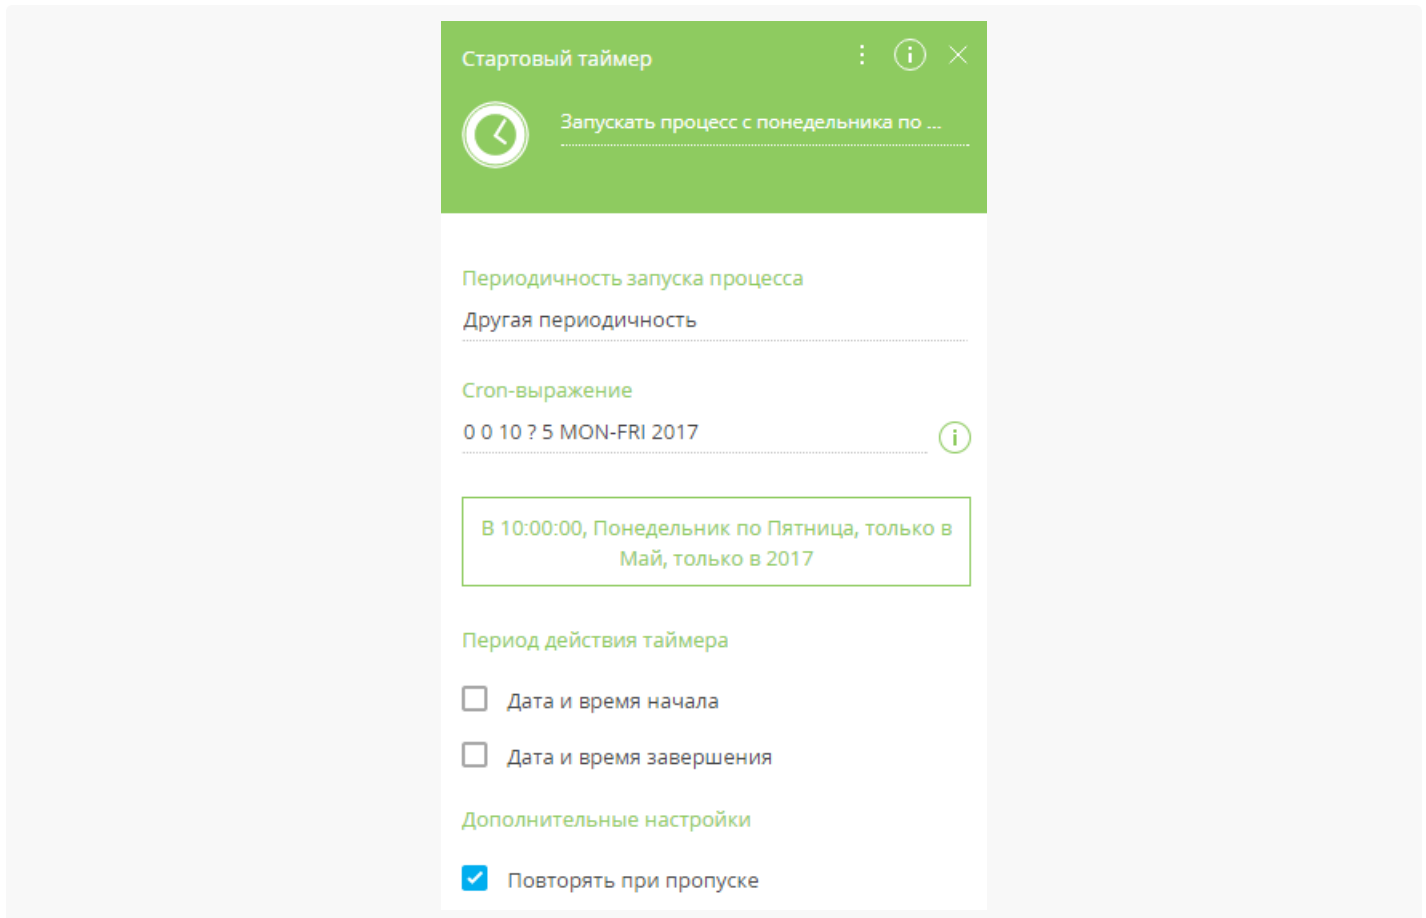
Стартовый таймер

Запускать процесс с понедельника по ...

Периодичность запуска процесса

Другая периодичность

Cron-выражение

0 0 10 ? 5 MON-FRI 2017

В 10:00:00, Понедельник по Пятница, только в Май, только в 2017

Период действия таймера

Дата и время начала

Дата и время завершения

Дополнительные настройки

Повторять при пропуске